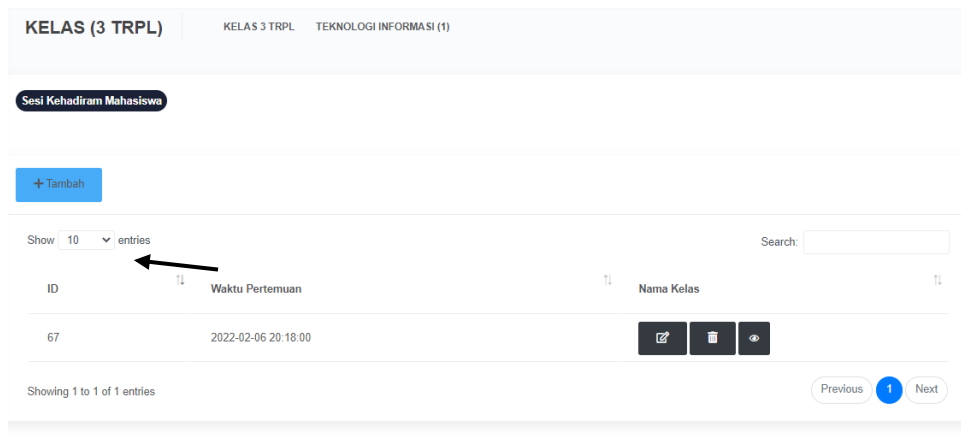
KELAS (3 TRPL)

KELAS 3 TRPL TEKNOLOGI INFORMASI (1)

Sesi Kehadiram Mahasiswa

+ Tambah

Show 10 entries

Search:

| ID | Waktu Pertemuan | Nama Kelas |
|---|---|---|
| 67 | 2022-02-06 20:18:00 | |

Showing 1 to 1 of 1 entries

Previous 1 Next